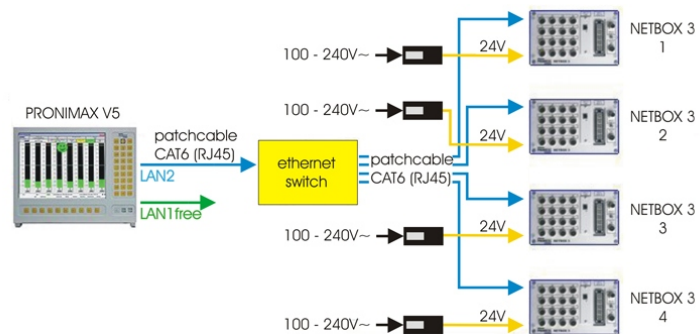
PRONIMAX V5

patchcable
CAT6 (RJ45)

LAN2

LAN1free

ethernet
switch

patchcable
CAT6 (RJ45)

100 - 240V~

24V

NETBOX 3
1

100 - 240V~

24V

NETBOX 3
2

100 - 240V~

24V

NETBOX 3
3

100 - 240V~

24V

NETBOX 3
4